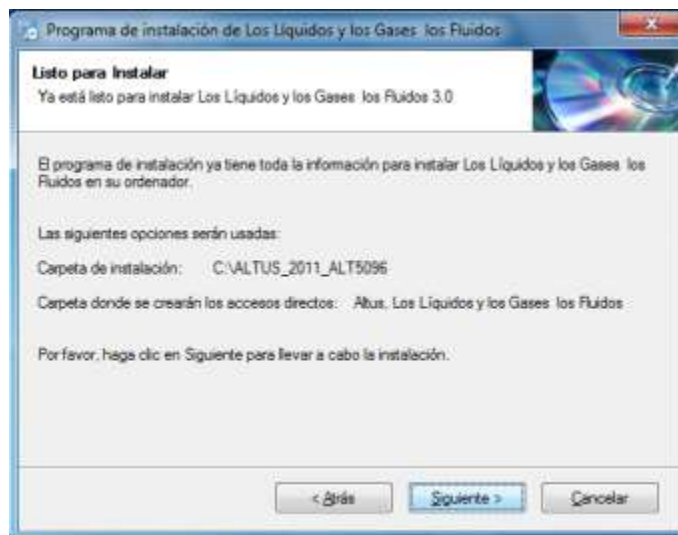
Programa de instalación de Los Líquidos y los Gases los Fluidos

Listo para Instalar
Ya está listo para instalar Los Líquidos y los Gases los Fluidos 3.0

El programa de instalación ya tiene toda la información para instalar Los Líquidos y los Gases los Fluidos en su ordenador.

Las siguientes opciones serán usadas:

Carpeta de instalación: C:\ALTUS_2011_ALT5096

Carpeta donde se crearán los accesos directos: Altus, Los Líquidos y los Gases los Fluidos

Por favor, haga clic en Siguiente para llevar a cabo la instalación.

< Atrás

Siguiente >

Cancelar